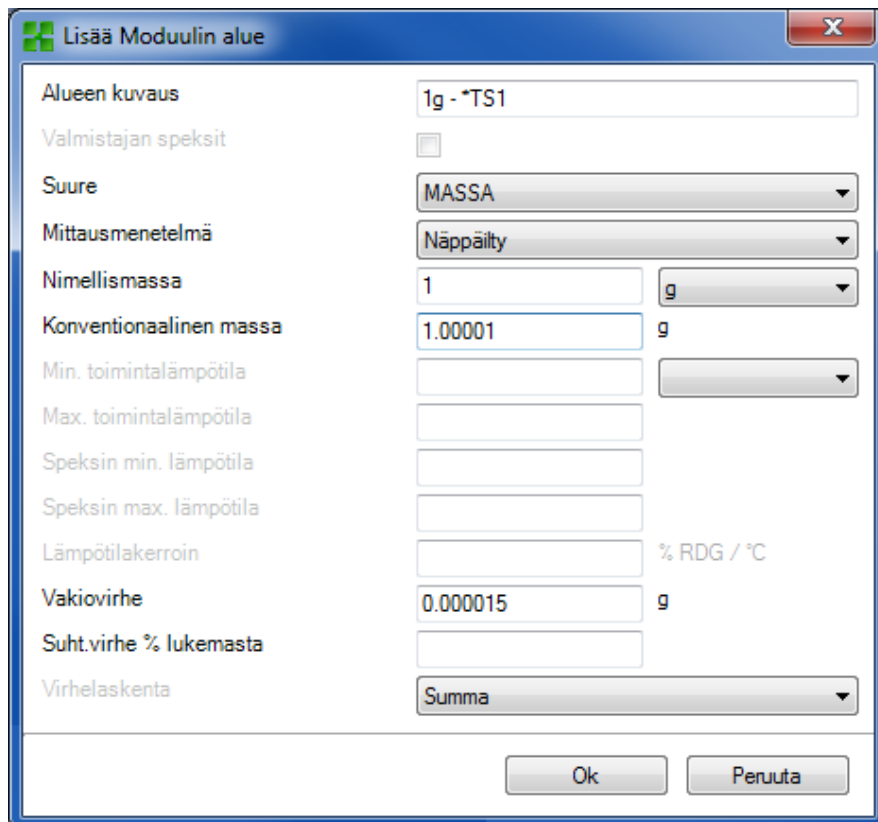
Lisää Moduulin alue

Alueen kuvaus 1g - *TS1
Valmistajan speksit
Suure MASSA
Mittausmenetelmä Näppäilty
Nimellismassa 1 g
Konventionaalinen massa 1.00001 g
Min. toimintalämpötila
Max. toimintalämpötila
Speksin min. lämpötila
Speksin max. lämpötila
Lämpötilakerroin % RDG / °C
Vakiovirhe 0.000015 g
Suht.virhe % lukemasta
Virhelaskenta Summa

Ok Peruuta